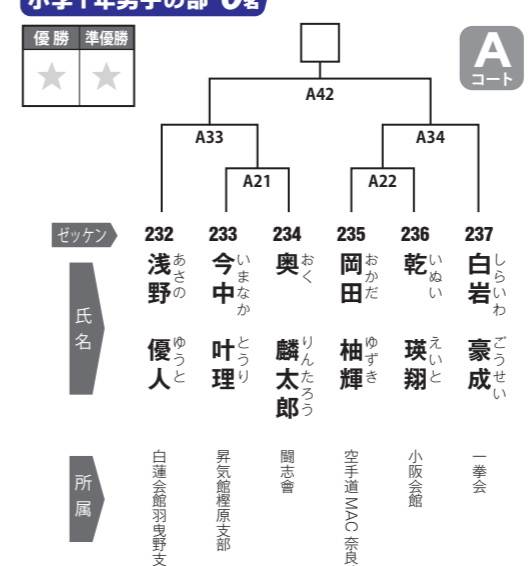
小学1年男子の部 6名

| 優勝 | 準優勝 |
|---|---|
| ★ | ★ |

A コート

A42

A33

A34

A21

A22

ゼッケン

232 浅野 優人 あさの ゆうと 白蓮会館羽曳野支

233 今中 叶理 いまなか とうり 昇気館樫原支部

234 奥 麟太郎 おく りんたろう 闘志會

235 岡田 柚輝 おかだ ゆずき 空手道MAC奈良

236 乾 瑛翔 いぬい えいと 小阪会館

237 白岩 豪成 しらいわ ごうせい 一拳会

氏名

所属